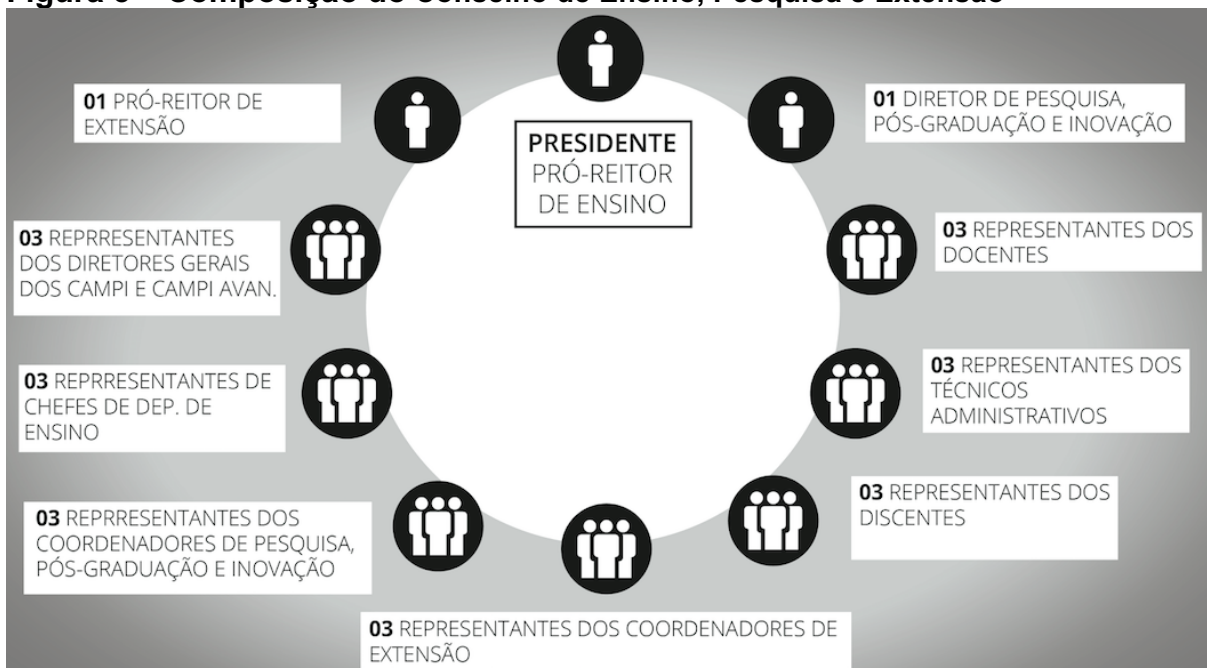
Figura 6 – Composição do Conselho de Ensino, Pesquisa e Extensão

PRESIDENTE
PRÓ-REITOR DE ENSINO

01 DIRETOR DE PESQUISA, PÓS-GRADUAÇÃO E INOVAÇÃO

03 REPRESENTANTES DOS DOCENTES

03 REPRESENTANTES DOS TÉCNICOS ADMINISTRATIVOS

03 REPRESENTANTES DOS DISCENTES

03 REPRESENTANTES DOS COORDENADORES DE EXTENSÃO

03 REPRRESENTANTES DOS COORDENADORES DE PESQUISA, PÓS-GRADUAÇÃO E INOVAÇÃO

03 REPRRESENTANTES DE CHEFES DE DEP. DE ENSINO

03 REPRRESENTANTES DOS DIRETORES GERAIS DOS CAMPI E CAMPI AVAN.

01 PRÓ-REITOR DE EXTENSÃO